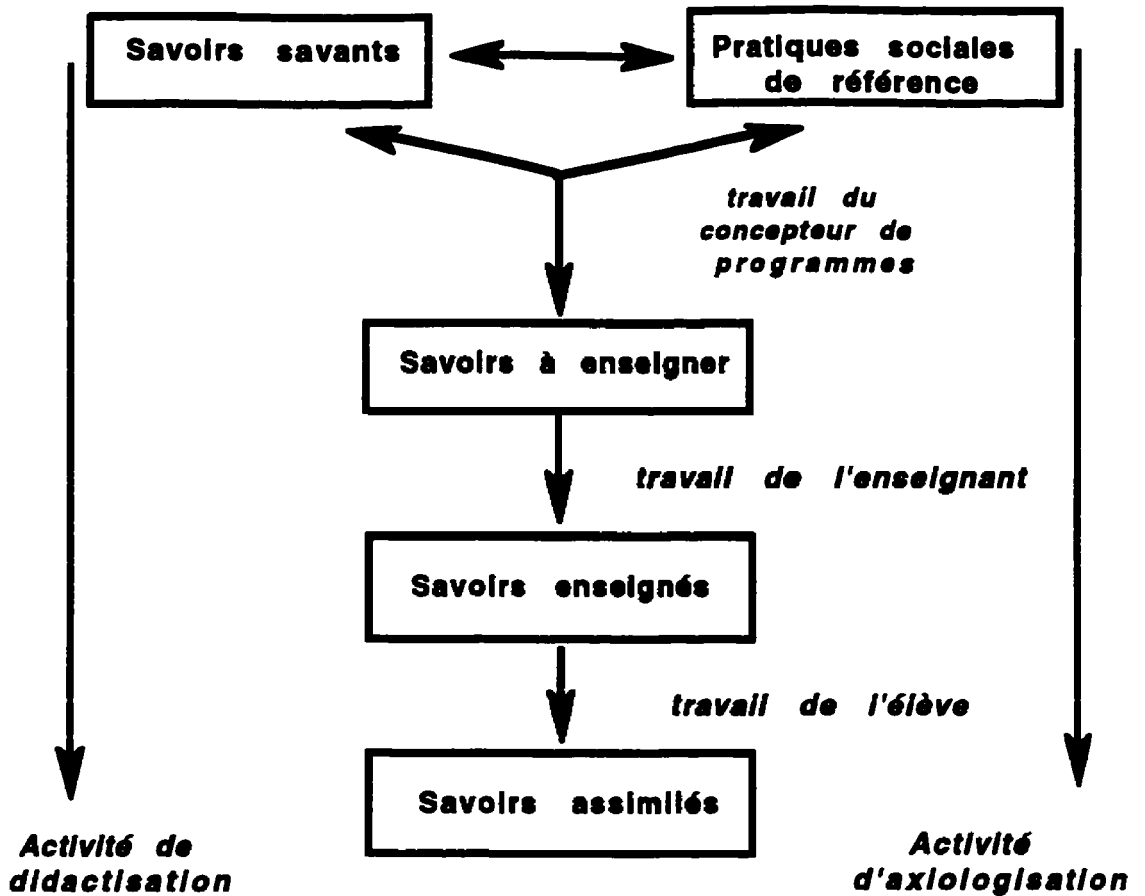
Savoirs savants

Pratiques sociales de référence

travail du concepteur de programmes

Savoirs à enseigner

travail de l'enseignant

Savoirs enseignés

travail de l'élève

Savoirs assimilés

Activité de didactisation

Activité d'axiologisation